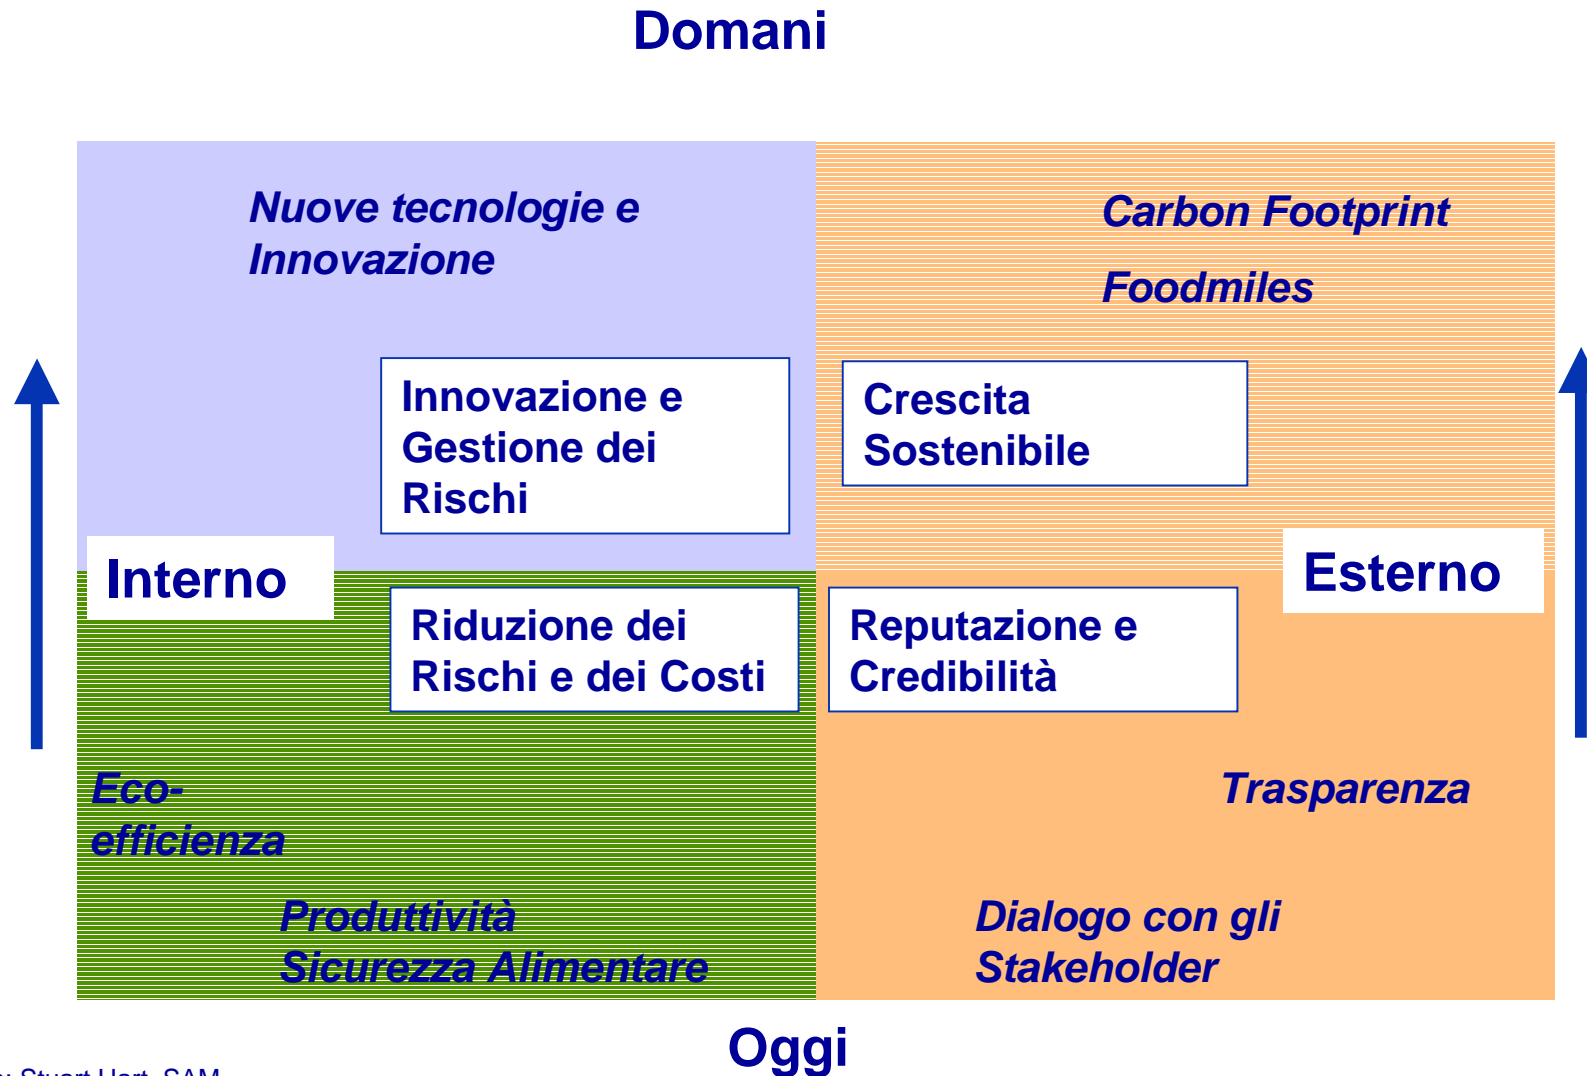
Domani

Nuove tecnologie e Innovazione

Carbon Footprint

Foodmiles

Innovazione e Gestione dei Rischi

Crescita Sostenibile

Interno

Esterno

Riduzione dei Rischi e dei Costi

Reputazione e Credibilità

Eco-efficienza

Trasparenza

Produttività
Sicurezza Alimentare

Dialogo con gli Stakeholder

Oggi

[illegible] Stuart Hart, SAM